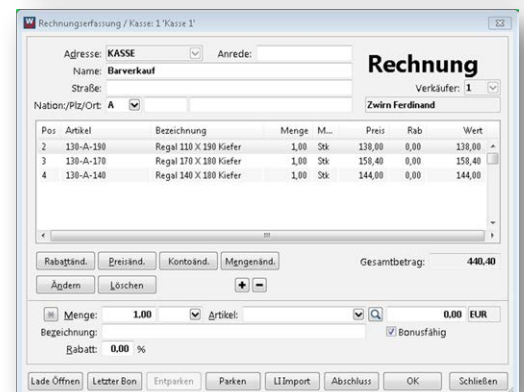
Rechnungserfassung / Kasse: 1 'Kasse 1'

Adresse: KASSE
Anrede:
Name: Barverkauf
Straße:
Nation:/Plz/Ort: A

Rechnung
Verkäufer: 1
Zwirn Ferdinand

| Pos | Artikel | Bezeichnung | Menge | M... | Preis | Rab | Wert |
|---|---|---|---|---|---|---|---|
| 2 | 130-A-190 | Regal 110 X 190 Kiefer | 1,00 | Stk | 138,00 | 0,00 | 138,00 |
| 3 | 130-A-170 | Regal 170 X 180 Kiefer | 1,00 | Stk | 158,40 | 0,00 | 158,40 |
| 4 | 130-A-140 | Regal 140 X 180 Kiefer | 1,00 | Stk | 144,00 | 0,00 | 144,00 |

Rabattänd. Preisänd. Kontoänd. Mengenänd.
Gesamtbetrag: 440,40
Ändern Löschen + −

Menge: 1,00 Artikel: 0,00 EUR
Bezeichnung: Bonusfähig
Rabatt: 0,00 %

Lade Öffnen | Letzter Bon | Entparken | Parken | LLImport | Abschluss | OK | Schließen